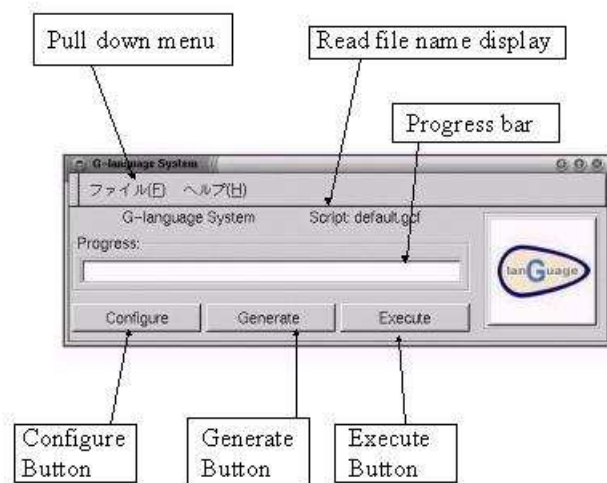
Pull down menu

Read file name display

Progress bar

G-language System

ファイル(F) ヘルプ(H)

G-language System

Script: default.gcf

Progress:

Configure

Generate

Execute

lanGuage

Configure Button

Generate Button

Execute Button